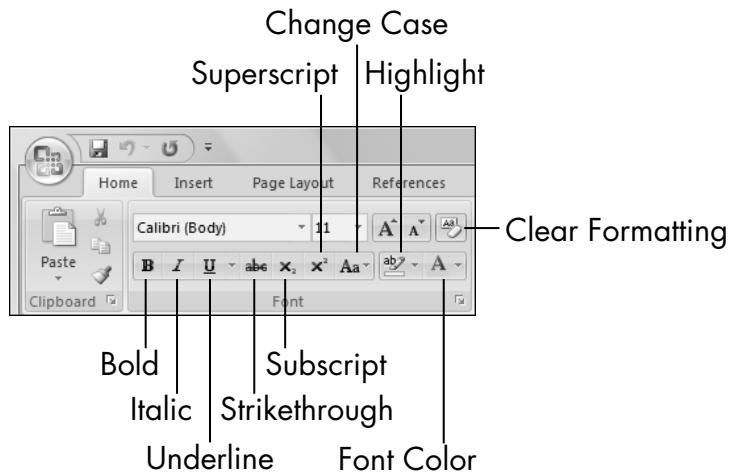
Change Case

Superscript

Highlight

Home

Insert

Page Layout

References

Calibri (Body)

11

Clear Formatting

Paste

B

I

U

abc

$x_2$

$x^2$

Aa

ab

A

Clipboard

Font

Bold

Subscript

Italic

Strikethrough

Underline

Font Color